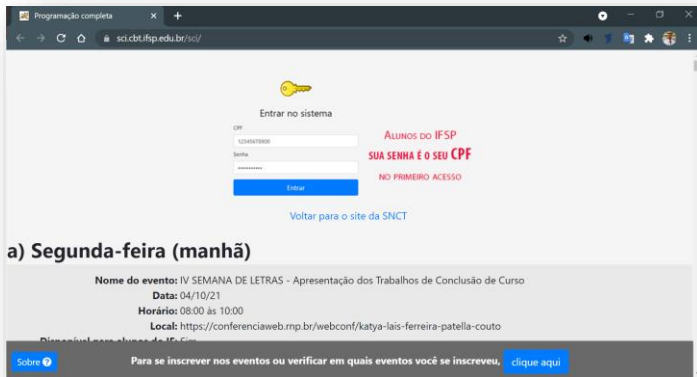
Programação completa

sci.cbt.ifsp.edu.br/sci/

Entrar no sistema

CPF

12345678900

Senha

••••••••••

Entrar

Alunos do IFSP
sua senha é o seu CPF
no primeiro acesso

Voltar para o site da SNCT

a) Segunda-feira (manhã)

Nome do evento: IV SEMANA DE LETRAS - Apresentação dos Trabalhos de Conclusão de Curso

Data: 04/10/21

Horário: 08:00 às 10:00

Local: https://conferenciaweb.rnp.br/webconf/katya-lais-ferreira-patella-couto

Disponível para alunos do IF: Sim

Sobre

Para se inscrever nos eventos ou verificar em quais eventos você se inscreveu, clique aqui